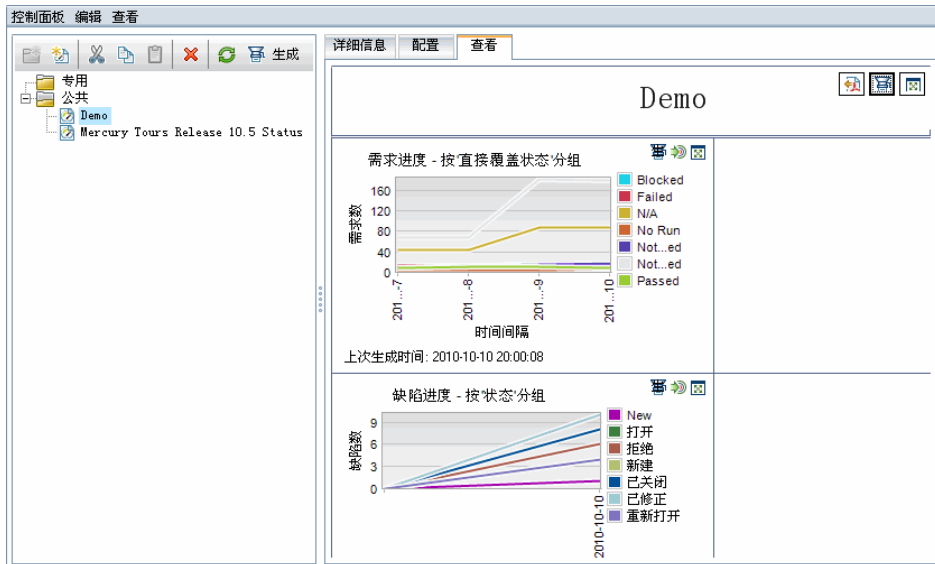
控制面板 编辑 查看

生成

专用
公共
Demo
Mercury Tours Release 10.5 Status

详细信息 配置 查看

Demo

需求进度 - 按'直接覆盖状态'分组

160
120
80
40
0

需求数

201...7
201...8
201...9
201...10

时间间隔

Blocked
Failed
N/A
No Run
Not...ed
Not...ed
Passed

上次生成时间: 2010-10-10 20:00:08

缺陷进度 - 按'状态'分组

9
6
3
0

缺陷数

2010-10-10

New
打开
拒绝
新建
已关闭
已修正
重新打开